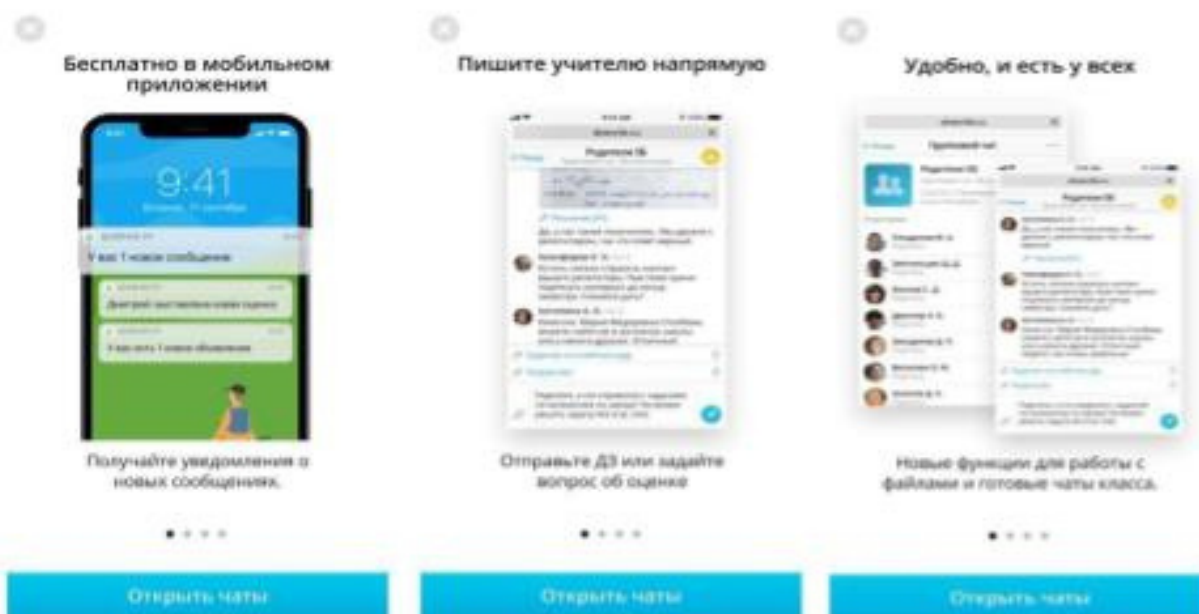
Бесплатно в мобильном приложении

9:41

У вас 1 новое сообщение

Дмитрий выставлена новая оценка

У вас есть 1 новое объявление

Получайте уведомления о новых сообщениях.

Открыть чаты

Пишите учителю напрямую

Родители 5Б

Отправьте ДЗ или задайте вопрос об оценке

Открыть чаты

Удобно, и есть у всех

Родители 5Б

Новые функции для работы с файлами и готовые чаты класса.

Открыть чаты